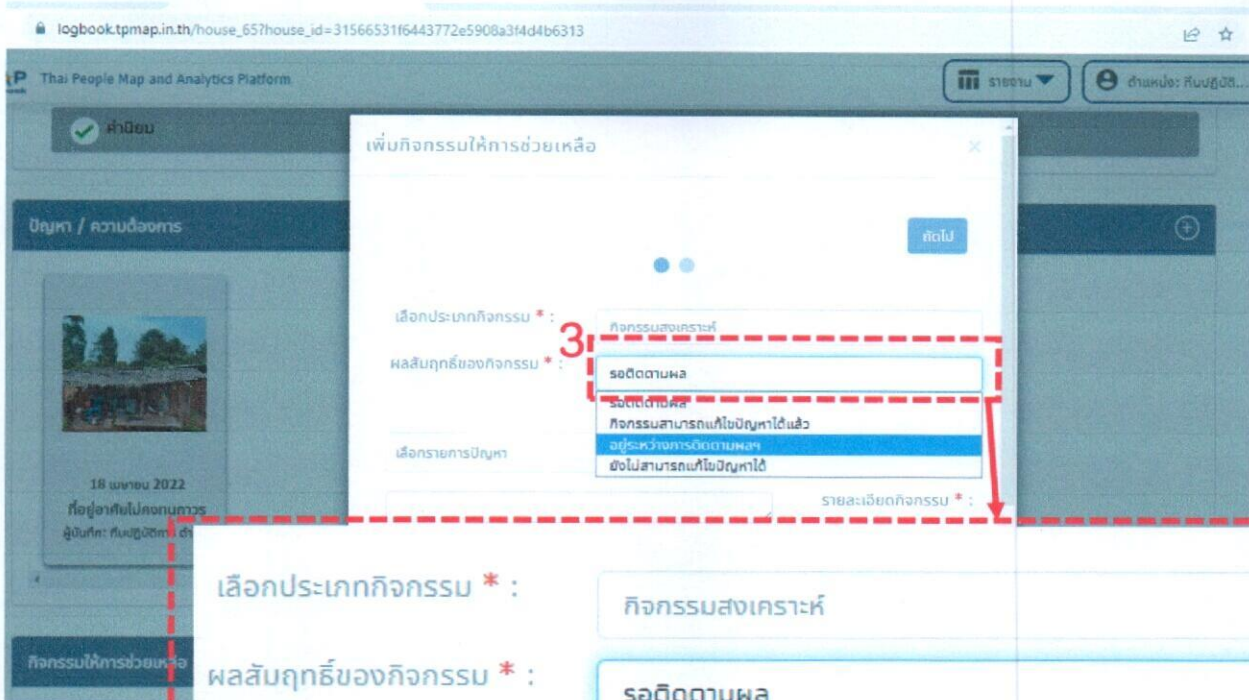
logbook.tpmap.in.th/house_65?house_id=31566531f6443772e5908a3f4d4b6313

TP Thai People Map and Analytics Platform

รายงาน

ตำแหน่ง: ทีมปฏิบัติ...

คำนิยม

ปัญหา / ความต้องการ

18 เมษายน 2022
ที่อยู่อาศัยไม่คงทนถาวร
ผู้บันทึก: ทีมปฏิบัติการ ตำ

กิจกรรมให้การช่วยเหลือ

เพิ่มกิจกรรมให้การช่วยเหลือ

×

ถัดไป

เลือกประเภทกิจกรรม * :

กิจกรรมสงเคราะห์

3

ผลสัมฤทธิ์ของกิจกรรม * :

รอติดตามผล

รอติดตามผล
กิจกรรมสามารถแก้ไขปัญหาได้แล้ว
อยู่ระหว่างการติดตามผลฯ
ยังไม่สามารถแก้ไขปัญหาได้

เลือกรายการปัญหา

รายละเอียดกิจกรรม * :

เลือกประเภทกิจกรรม * :

กิจกรรมสงเคราะห์

ผลสัมฤทธิ์ของกิจกรรม * :

รอติดตามผล